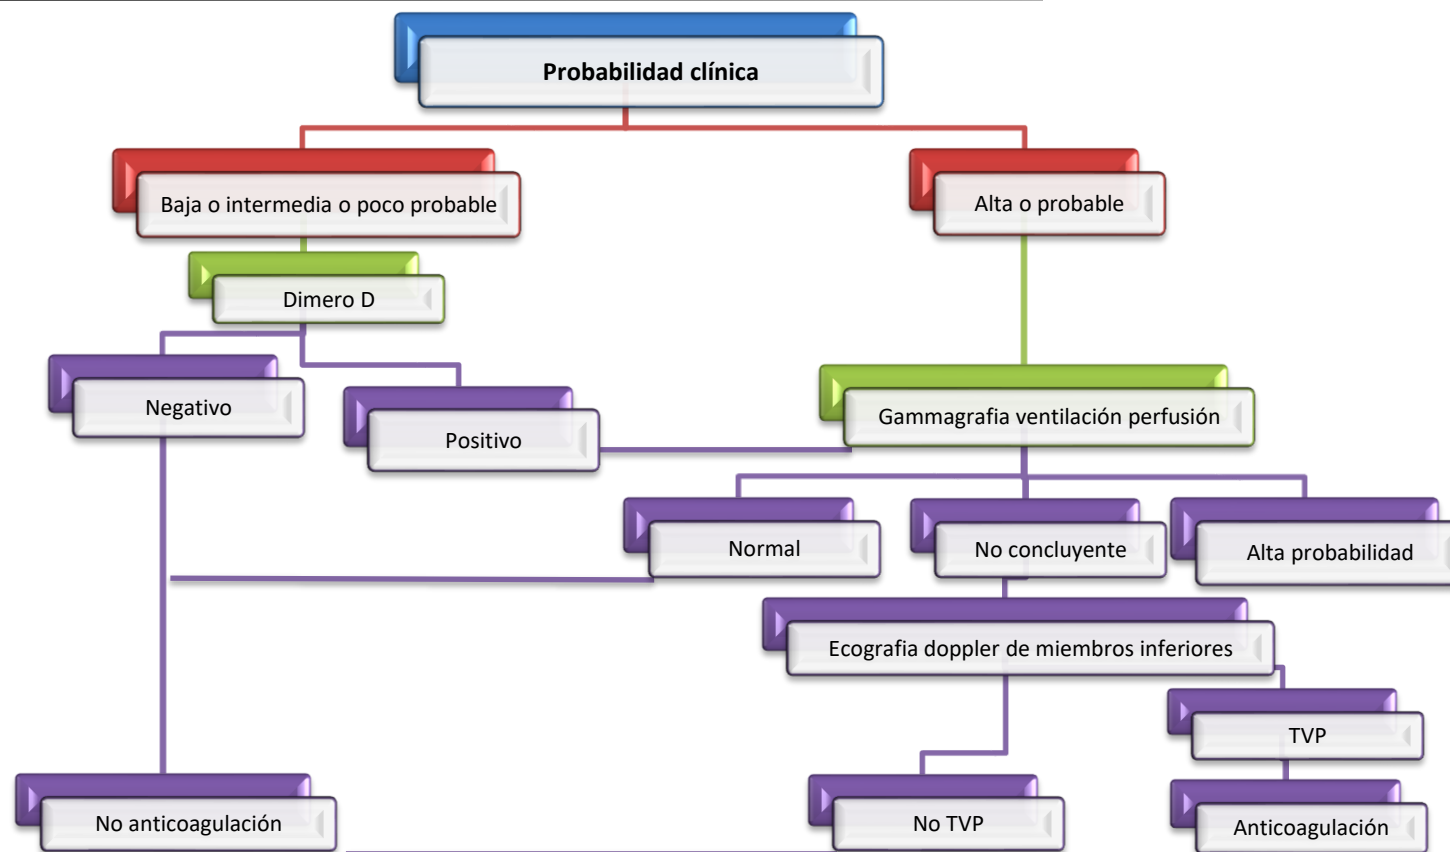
Probabilidad clínica

Baja o intermedia o poco probable

Alta o probable

Dimero D

Negativo

Positivo

Gammagrafia ventilación perfusión

Normal

No concluyente

Alta probabilidad

Ecografia doppler de miembros inferiores

TVP

No anticoagulación

No TVP

Anticoagulación